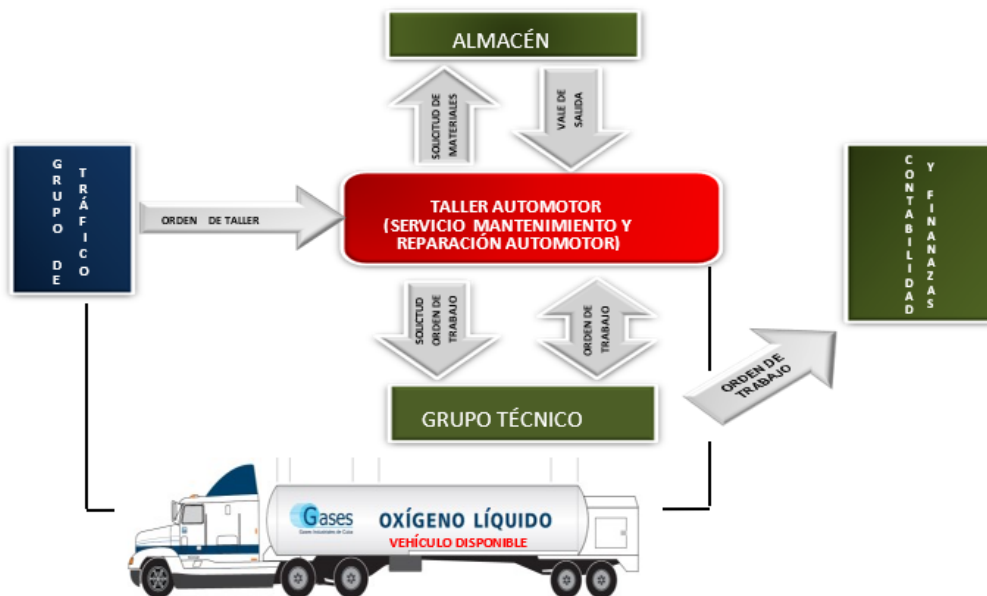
ALMACÉN

SOLICTUD DE MATERIALES

VALE DE SALIDA

GRUPO DE TRÁFICO

ORDEN DE TALLER

TALLER AUTOMOTOR
(SERVICIO MANTENIMIENTO Y REPARACIÓN AUTOMOTOR)

CONTABILIDAD Y FINANZAS

SOLICTUD ORDEN DE TRABAJO

ORDEN DE TRABAJO

ORDEN DE TRABAJO

GRUPO TÉCNICO

Gases
Gases Industriales de Cuba

OXÍGENO LÍQUIDO

VEHÍCULO DISPONIBLE